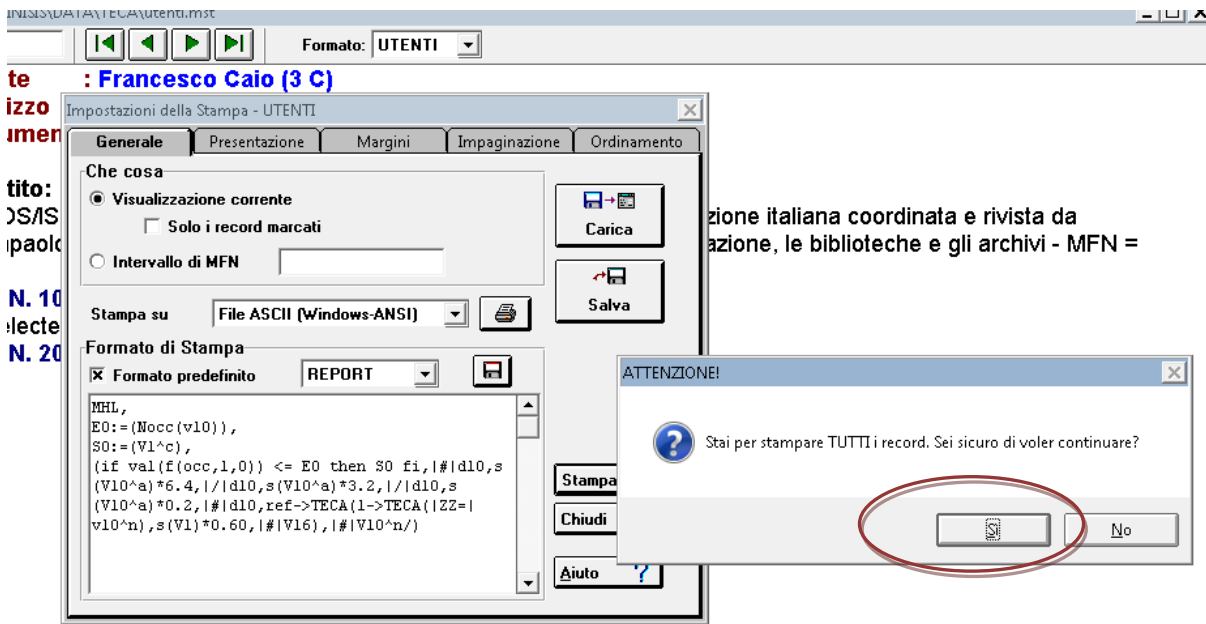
INISIS\DATA\TECA\utenti.mst

Formato: UTENTI

te : Francesco Caio (3 C)
izzo
umen

tito:
OS/IS zione italiana coordinata e rivista da
paolo azione, le biblioteche e gli archivi - MFN =

N. 10
electe
N. 20

Impostazioni della Stampa - UTENTI

Generale | Presentazione | Margini | Impaginazione | Ordinamento

Che cosa
Visualizzazione corrente
Solo i record marcati
Intervallo di MFN

Carica

Salva

Stampa su File ASCII (Windows-ANSI)

Formato di Stampa
Formato predefinito REPORT

MHL,
E0:=(Nocc(v10)),
S0:=(V1^c),
(if val(f(occ,1,0)) <= E0 then S0 fi,|#|d10,s(V10^a)*6.4,|/|d10,s(V10^a)*3.2,|/|d10,s(V10^a)*0.2,|#|d10,ref->TECA(l->TECA(|ZZ=|v10^n),s(V1)*0.60,|#|V16),|#|V10^n/)

Stampa
Chiudi
Aiuto

ATTENZIONE!
Stai per stampare TUTTI i record. Sei sicuro di voler continuare?
Sì
No